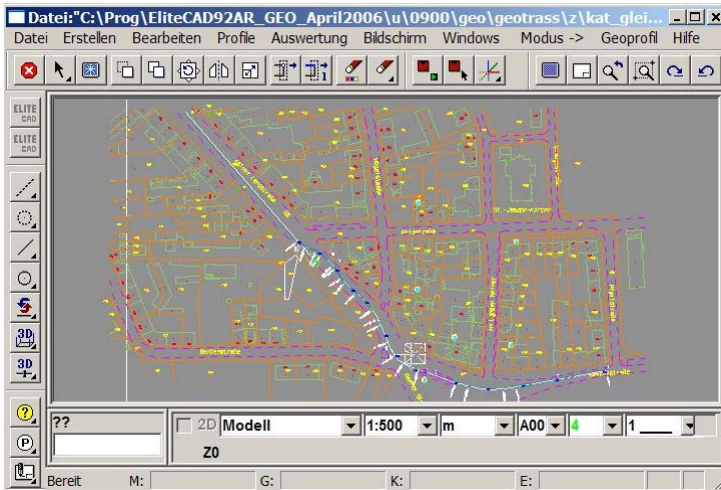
Datei:"C:\Prog\EliteCAD92AR_GEO_April2006\u\0900\geo\geotrass\z\kat_glei...

Datei Erstellen Bearbeiten Profile Auswertung Bildschirm Windows Modus -> Geoprofil Hilfe

ELITE CAD

ELITE CAD

3D

3D

??

2D Modell 1:500 m A00 4 1

Z0

Bereit M: G: K: E: